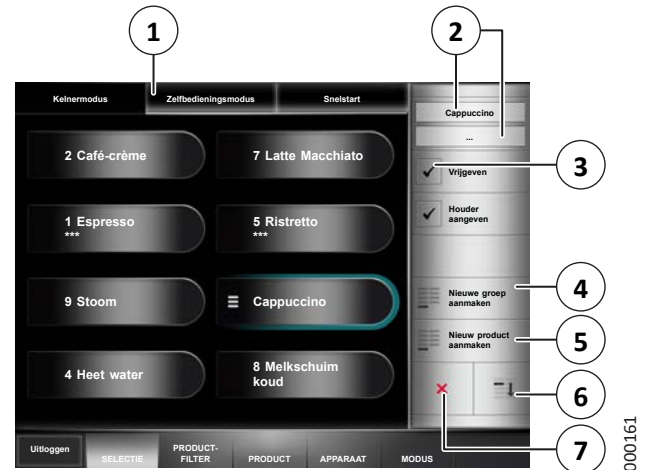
1

2

Kelnermodus

Zelfbedieningsmodus

Snelstart

Cappuccino

...

2 Café-crème

7 Latte Macchiato

Vrijgeven

3

1 Espresso
***

5 Ristretto
***

Houder aangeven

9 Stoom

Cappuccino

Nieuwe groep aanmaken

4

Nieuw product aanmaken

5

4 Heet water

8 Melkschuim koud

6

Uitloggen

SELECTIE

PRODUCT-FILTER

PRODUCT

APPARAAT

MODUS

7

000161